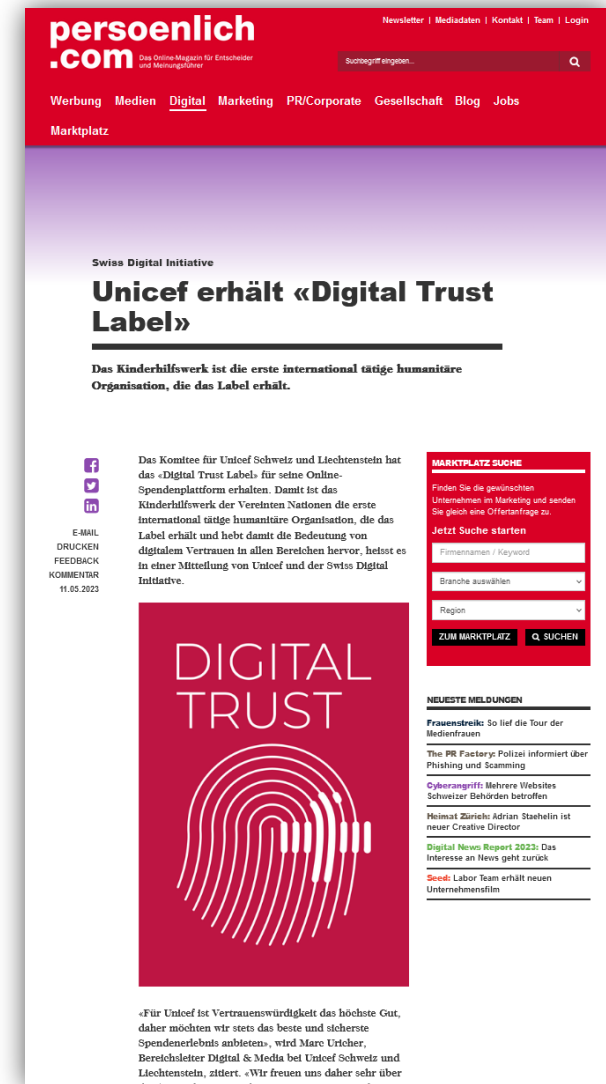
persoenlich.com Das Online-Magazin für Entscheider und Meinungsführer

Newsletter | Mediadaten | Kontakt | Team | Login

Suchbegriff eingeben...

Werbung Medien Digital Marketing PR/Corporate Gesellschaft Blog Jobs Marktplatz

Swiss Digital Initiative

Unicef erhält «Digital Trust Label»

Das Kinderhilfswerk ist die erste international tätige humanitäre Organisation, die das Label erhält.

E-MAIL
DRUCKEN
FEEDBACK
KOMMENTAR
11.05.2023

Das Komitee für Unicef Schweiz und Liechtenstein hat das «Digital Trust Label» für seine Online-Spendenplattform erhalten. Damit ist das Kinderhilfswerk der Vereinten Nationen die erste international tätige humanitäre Organisation, die das Label erhält und hebt damit die Bedeutung von digitalem Vertrauen in allen Bereichen hervor, heisst es in einer Mitteilung von Unicef und der Swiss Digital Initiative.

DIGITAL TRUST

«Für Unicef ist Vertrauenswürdigkeit das höchste Gut, daher möchten wir stets das beste und sicherste Spendenerlebnis anbieten», wird Marc Uricher, Bereichsleiter Digital & Media bei Unicef Schweiz und Liechtenstein, zitiert. «Wir freuen uns daher sehr über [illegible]

MARKTPLATZ SUCHE
Finden Sie die gewünschten Unternehmen im Marketing und senden Sie gleich eine Offertanfrage zu.
Jetzt Suche starten
Firmennamen / Keyword
Branche auswählen
Region
ZUM MARKTPLATZ
SUCHEN

NEUESTE MELDUNGEN
Frauenstreik: So lief die Tour der Medienfrauen
The PR Factory: Polizei informiert über Phishing und Scamming
Cyberangriff: Mehrere Websites Schweizer Behörden betroffen
Heimat Zürich: Adrian Staehelin ist neuer Creative Director
Digital News Report 2023: Das Interesse an News geht zurück
Seed: Labor Team erhält neuen Unternehmensfilm